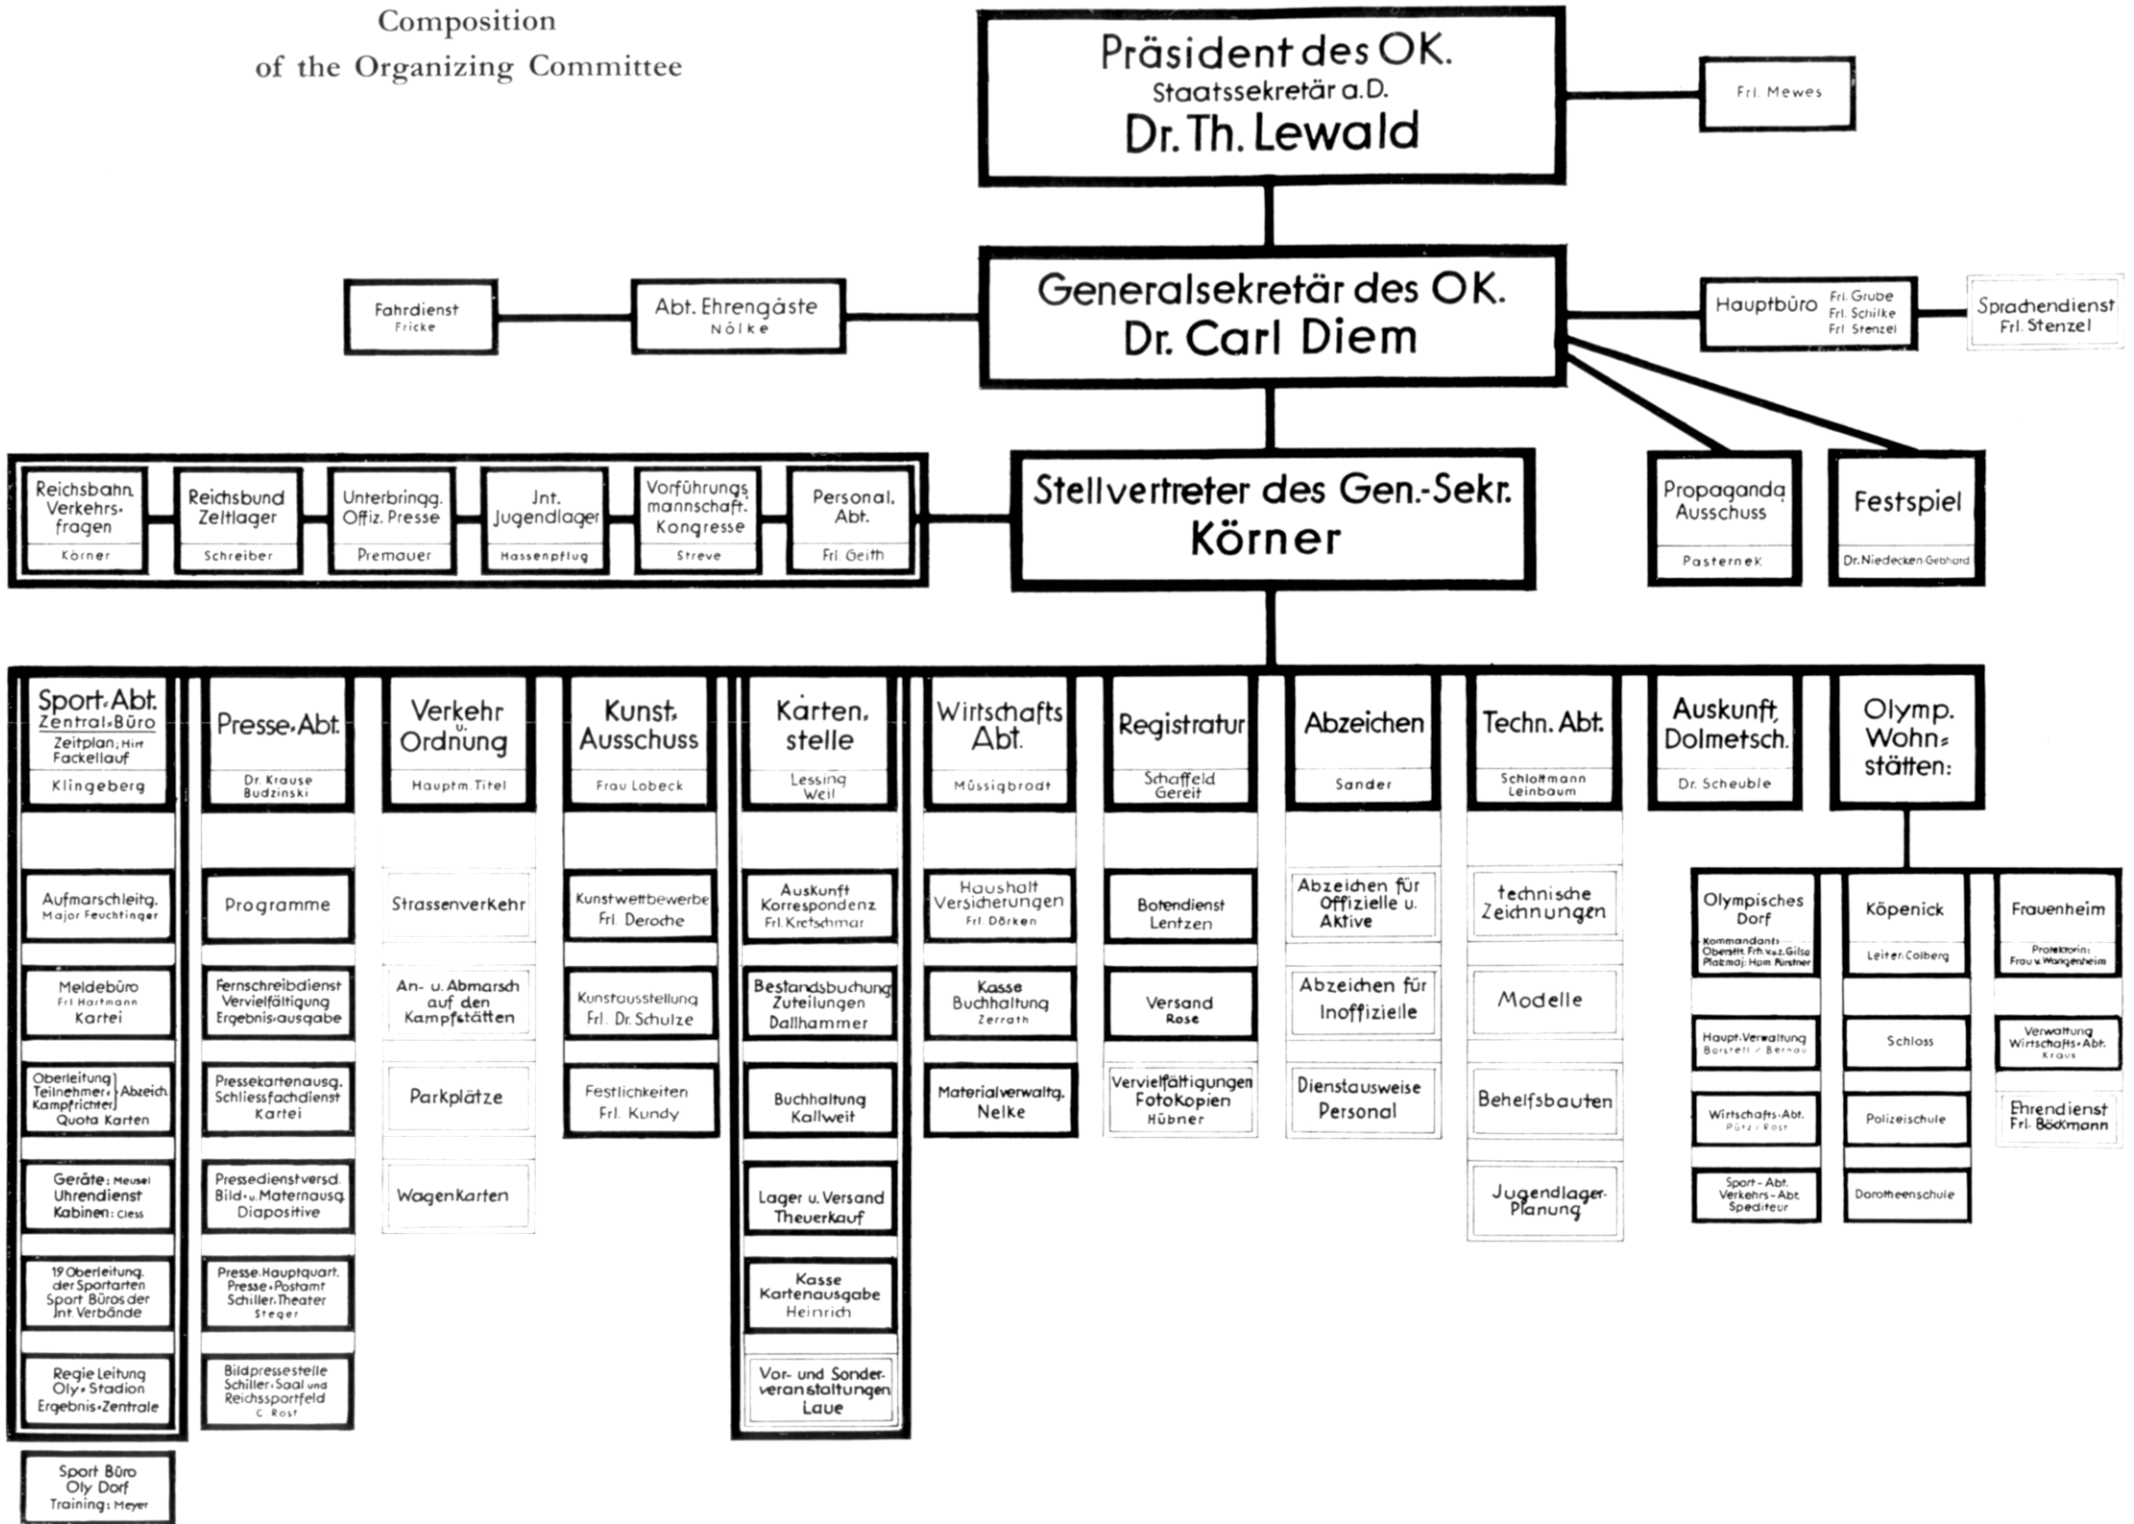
Composition
of the Organizing Committee

Präsident des OK.
Staatssekretär a.D.
Dr. Th. Lewald

Frl. Mewes

Generalsekretär des OK.
Dr. Carl Diem

Fahrdienst
Fricke

Abt. Ehrengäste
Nölke

Hauptbüro Frl. Grube Frl. Schilke Frl. Stenzel

Sprachendienst
Frl. Stenzel

Reichsbahn Verkehrsfragen
Körner

Reichsbund Zeltlager
Schreiber

Unterbringg. Offiz. Presse
Premauer

Jnt. Jugendlager
Hassenpflug

Vorführungsmannschaft. Kongresse
Streve

Personal. Abt.
Frl. Geith

Stellvertreter des Gen.-Sekr.
Körner

Propaganda Ausschuss
Pasternek

Festspiel
Dr. Niedecken-Gebhard

Sport-Abt. Zentral-Büro
Zeitplan; Hirt Fackellauf
Klingeberg

Aufmarschleitg.
Major Feuchtinger

Meldebüro
Frl. Hartmann
Kartei

Oberleitung Teilnehmer- Kampfrichter Abzeich. Quota Karten

Geräte: Meusel Uhrendienst Kabinen: Ciess

19 Oberleitung der Sportarten Sport Büros der Jnt. Verbände

Regie Leitung Oly-Stadion Ergebnis-Zentrale

Sport Büro Oly Dorf Training: Meyer

Presse-Abt.
Dr. Krause Budzinski

Programme

Fernschreibdienst Vervielfältigung Ergebnis-ausgabe

Pressekartenausg. Schliessfachdienst Kartei

Pressedienstversd. Bild- u. Maternausg. Diapositive

Presse-Hauptquart. Presse-Postamt Schiller-Theater Steger

Bildpressestelle Schiller-Saal und Reichssportfeld C. Rost

Verkehr u. Ordnung
Hauptm. Titel

Strassenverkehr

An- u. Abmarsch auf den Kampfstätten

Parkplätze

Wagenkarten

Kunst-Ausschuss
Frau Lobeck

Kunstwettbewerbe Frl. Deroche

Kunstausstellung Frl. Dr. Schulze

Festlichkeiten Frl. Kundy

Kartenstelle
Lessing Weil

Auskunft Korrespondenz Frl. Kretschmar

Bestandsbuchung Zuteilungen Dallhammer

Buchhaltung Kallweit

Lager u. Versand Theuerkauf

Kasse Kartenausgabe Heinrich

Vor- und Sonderveranstaltungen Laue

Wirtschafts Abt.
Müssigbrodt

Haushalt Versicherungen Frl. Dörken

Kasse Buchhaltung Zerrath

Materialverwaltg. Nelke

Registratur
Schaffeld Gereit

Botendienst Lentzen

Versand Rose

Vervielfältigungen Fotokopien Hübner

Abzeichen
Sander

Abzeichen für Offizielle u. Aktive

Abzeichen für Inoffizielle

Dienstausweise Personal

Techn. Abt.
Schlottmann Leinbaum

technische Zeichnungen

Modelle

Behelfsbauten

Jugendlager-Planung

Auskunft, Dolmetsch.
Dr. Scheuble

Olymp. Wohnstätten:

Olympisches Dorf
Kommandant: Oberstlt. Frh. v. u. z. Gilsa Platzmaj: Hpm. Fürstner

Haupt-Verwaltung Borstell / Bernau

Wirtschafts-Abt. Pütz / Rost

Sport-Abt. Verkehrs-Abt. Spediteur

Köpenick
Leiter Colberg

Schloss

Polizeischule

Dorotheenschule

Frauenheim
Protektorin: Frau v. Wangenheim

Verwaltung Wirtschafts-Abt. Kraus

Ehrendienst Frl. Böckmann